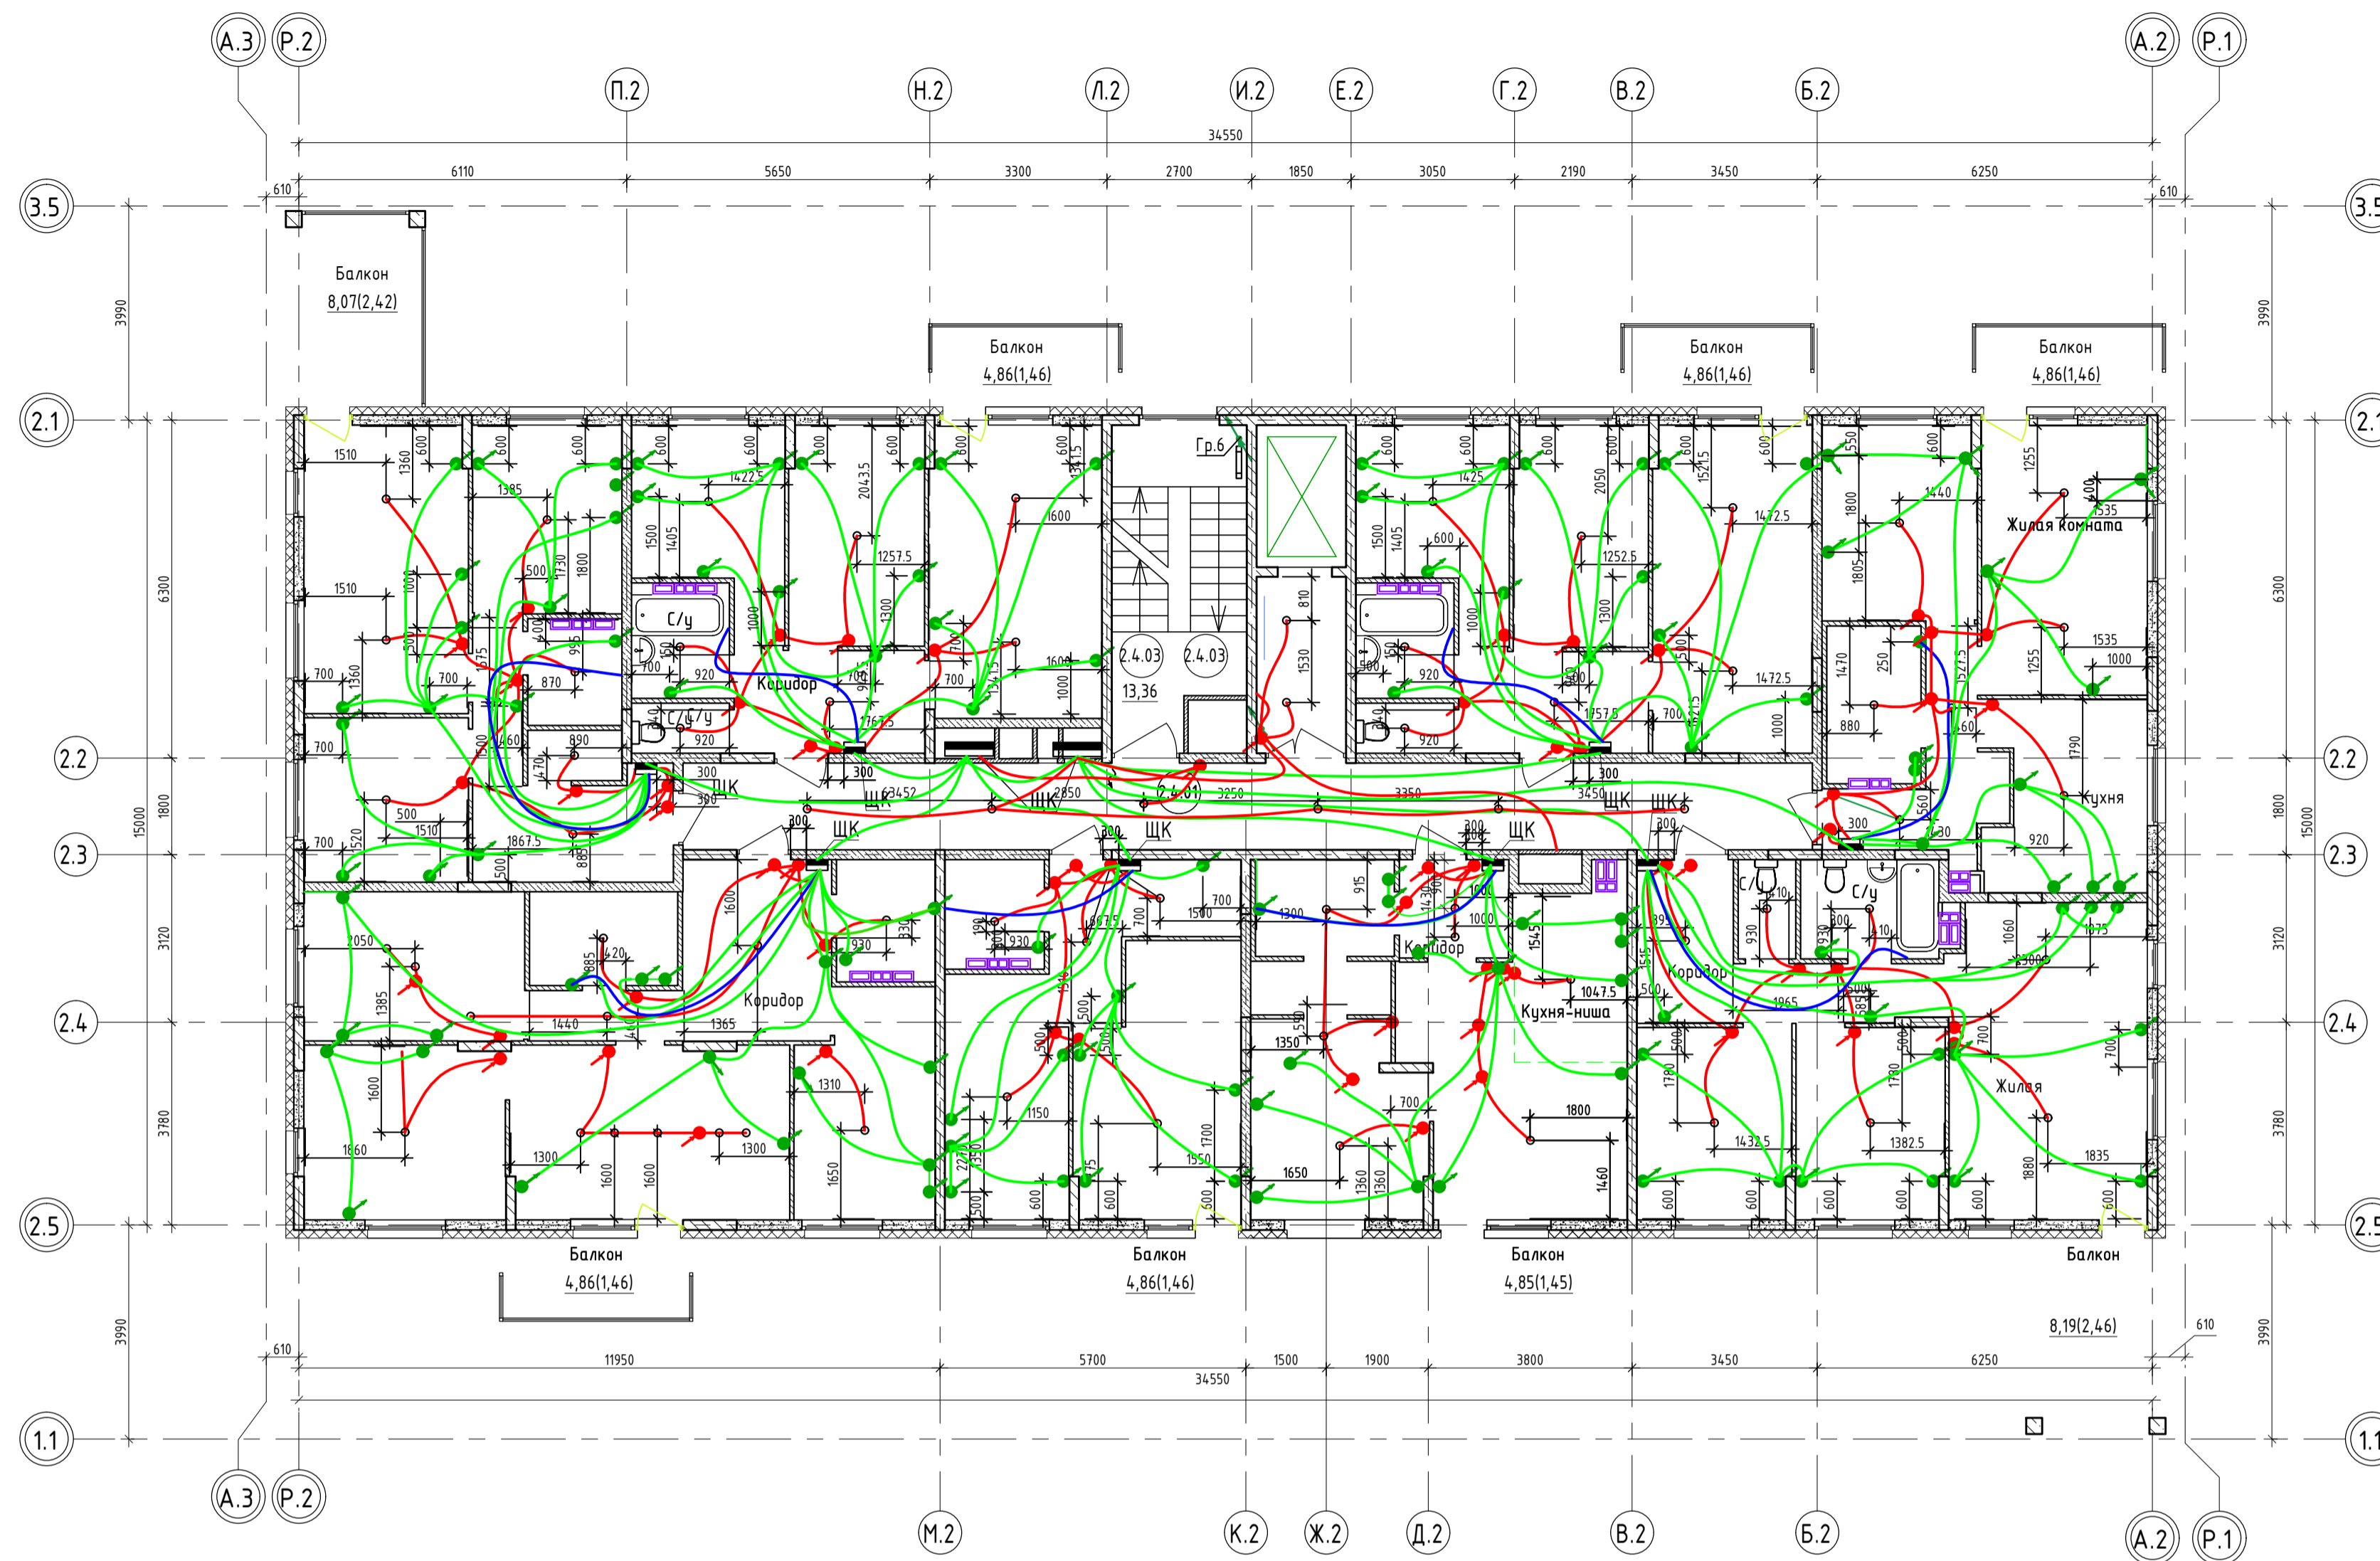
А.3 Р.2 П.2 Н.2 Л.2 И.2 Е.2 Г.2 В.2 Б.2 А.2 Р.1

34550

610 6110 5650 3300 2700 1850 3050 2190 3450 6250 610

3.5

Балкон
8,07(2,42)

Балкон
4,86(1,46)

Балкон
4,86(1,46)

Балкон
4,86(1,46)

3990

2.1

Гр.6

Жилая комната

С/у

С/у

Коридор

2.4.03
13,36

2.4.03

2.4.01

ЩК ЩК ЩК ЩК ЩК ЩК ЩК ЩК

Кухня

2.2

2.3

С/у С/у

Коридор

Коридор

Коридор

Кухня-ниша

2.4

Жилая

6300 1800 3120 3780 15000

2.5

Балкон
4,86(1,46)

Балкон
4,86(1,46)

Балкон
4,85(1,45)

Балкон
8,19(2,46)

610 11950 5700 1500 1900 3800 3450 6250 610

34550

1.1

А.3 Р.2 М.2 К.2 Ж.2 Д.2 В.2 Б.2 А.2 Р.1